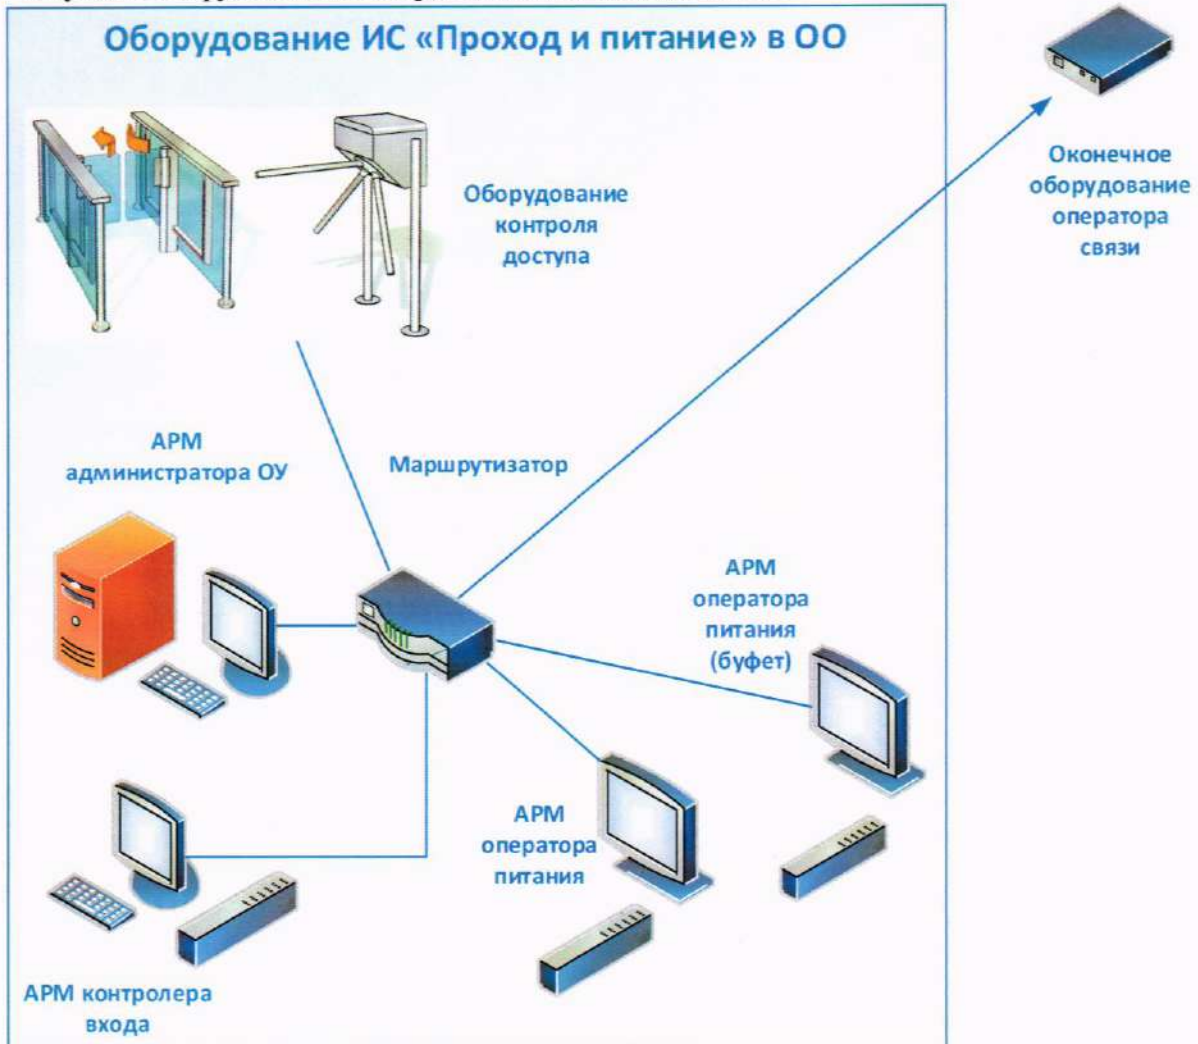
Оборудование ИС «Проход и питание» в ОО

Оборудование контроля доступа

Оконечное оборудование оператора связи

АРМ администратора ОУ

Маршрутизатор

АРМ оператора питания (буфет)

АРМ оператора питания

АРМ контролера входа